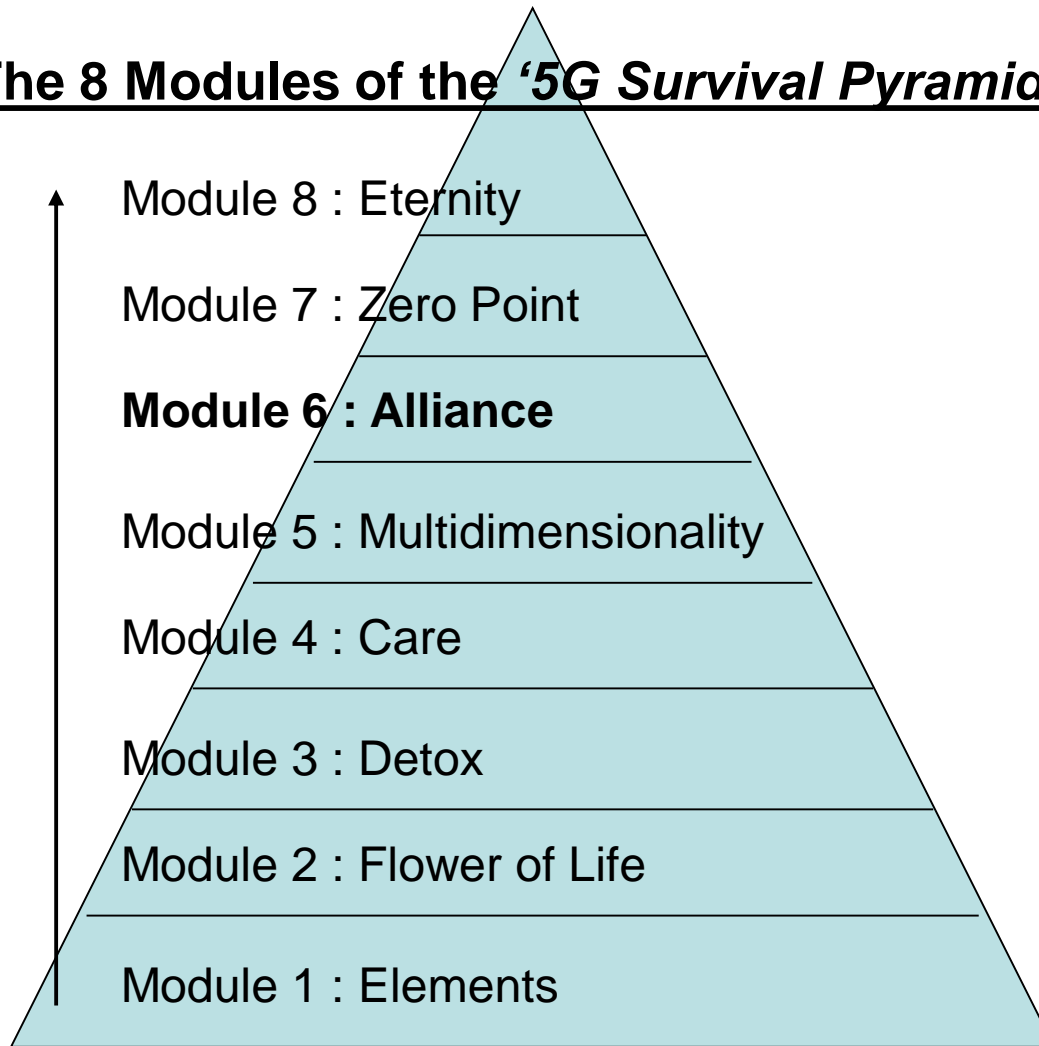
he 8 Modules of the '5G Survival Pyramid

Module 8 : Eternity

Module 7 : Zero Point

**Module 6 : Alliance**

Module 5 : Multidimensionality

Module 4 : Care

Module 3 : Detox

Module 2 : Flower of Life

Module 1 : Elements